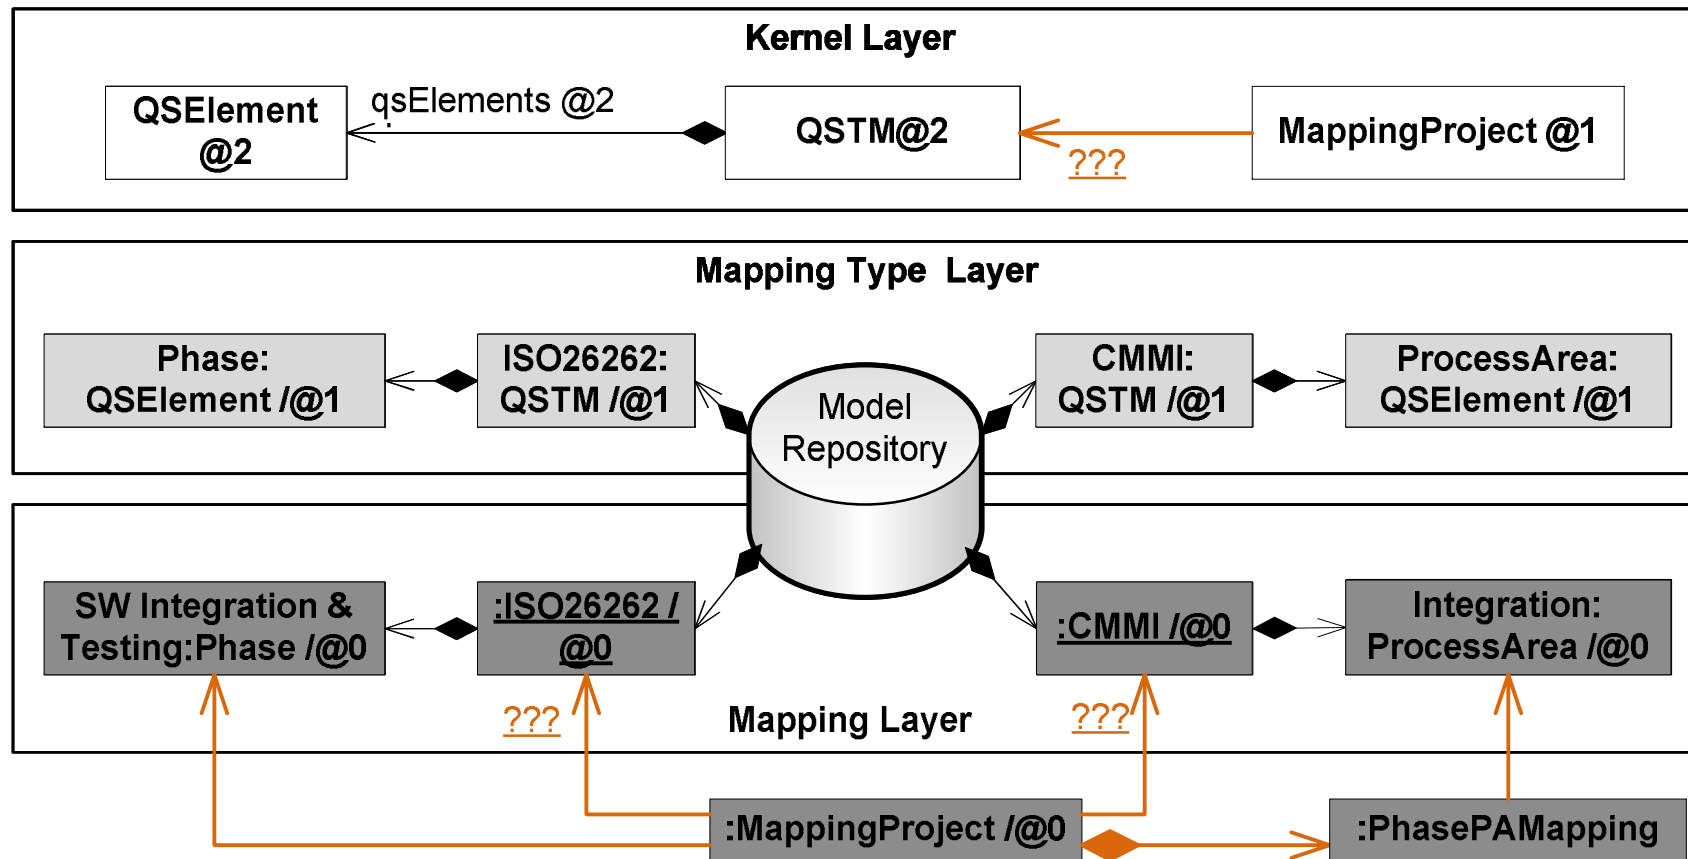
Kernel Layer

QSElement @2

qsElements @2

QSTM@2

???

MappingProject @1

Mapping Type Layer

Phase: QSElement /@1

ISO26262: QSTM /@1

Model Repository

CMMI: QSTM /@1

ProcessArea: QSElement /@1

SW Integration & Testing:Phase /@0

:ISO26262 / @0

:CMMI /@0

Integration: ProcessArea /@0

???

Mapping Layer

???

:MappingProject /@0

:PhasePAMapping